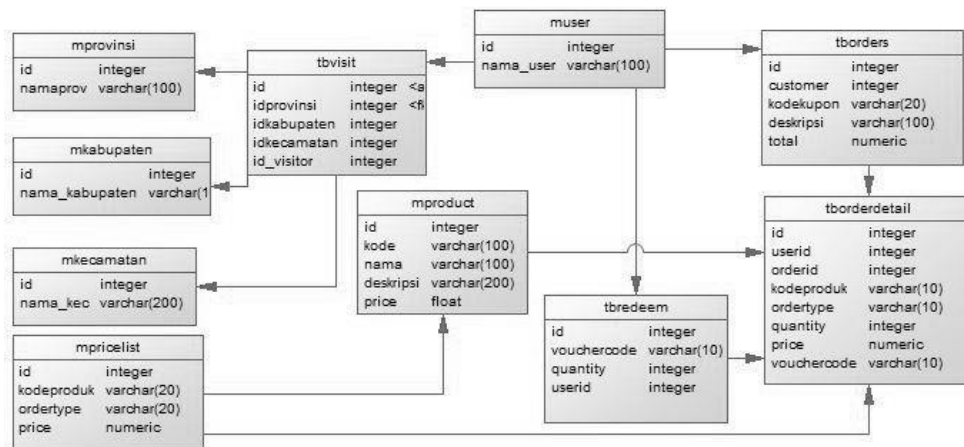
| mprovinsi | |
|---|---|
| id | integer |
| namaprov | varchar(100) |

| tbvisit | | |
|---|---|---|
| id | integer | <a |
| idprovinsi | integer | <fi |
| idkabupaten | integer | |
| idkecamatan | integer | |
| id_visitor | integer | |

| muser | |
|---|---|
| id | integer |
| nama_user | varchar(100) |

| tborders | |
|---|---|
| id | integer |
| customer | integer |
| kodekupon | varchar(20) |
| deskripsi | varchar(100) |
| total | numeric |

| mkabupaten | |
|---|---|
| id | integer |
| nama_kabupaten | varchar(1 |

| mproduct | |
|---|---|
| id | integer |
| kode | varchar(100) |
| nama | varchar(100) |
| deskripsi | varchar(200) |
| price | float |

| tborderdetail | |
|---|---|
| id | integer |
| userid | integer |
| orderid | integer |
| kodeproduk | varchar(10) |
| ordertype | varchar(10) |
| quantity | integer |
| price | numeric |
| vouchercode | varchar(10) |

| mkecamatan | |
|---|---|
| id | integer |
| nama_kec | varchar(200) |

| tbredeem | |
|---|---|
| id | integer |
| vouchercode | varchar(10) |
| quantity | integer |
| userid | integer |

| mpricelist | |
|---|---|
| id | integer |
| kodeproduk | varchar(20) |
| ordertype | varchar(20) |
| price | numeric |